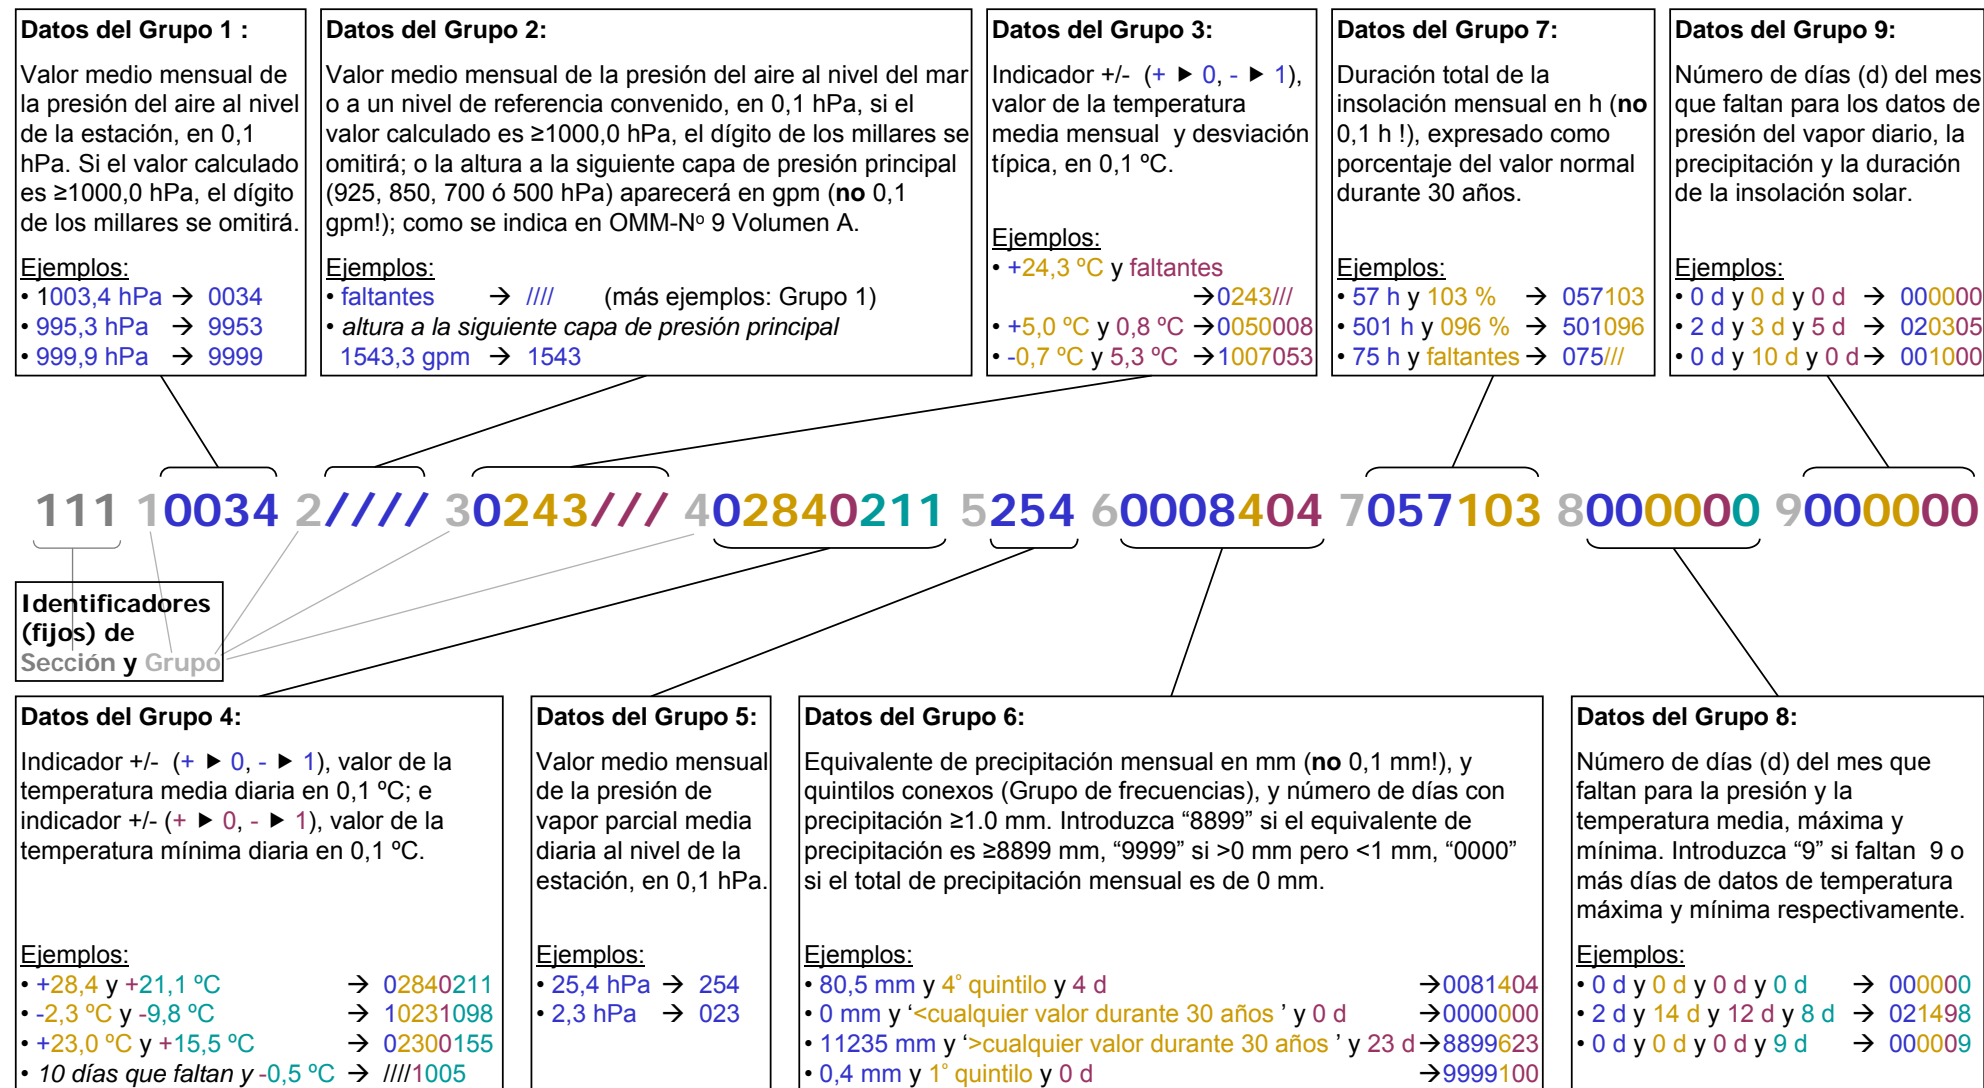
Datos del Grupo 1 :

Valor medio mensual de la presión del aire al nivel de la estación, en 0,1 hPa. Si el valor calculado es ≥1000,0 hPa, el dígito de los millares se omitirá.

Ejemplos:
• 1003,4 hPa → 0034
• 995,3 hPa → 9953
• 999,9 hPa → 9999

Datos del Grupo 2:

Valor medio mensual de la presión del aire al nivel del mar o a un nivel de referencia convenido, en 0,1 hPa, si el valor calculado es ≥1000,0 hPa, el dígito de los millares se omitirá; o la altura a la siguiente capa de presión principal (925, 850, 700 ó 500 hPa) aparecerá en gpm (**no** 0,1 gpm!); como se indica en OMM-Nº 9 Volumen A.

Ejemplos:
• faltantes → //// (más ejemplos: Grupo 1)
• altura a la siguiente capa de presión principal 1543,3 gpm → 1543

Datos del Grupo 3:

Indicador +/- (+ ► 0, - ► 1), valor de la temperatura media mensual y desviación típica, en 0,1 °C.

Ejemplos:
• +24,3 °C y faltantes →0243///
• +5,0 °C y 0,8 °C →0050008
• -0,7 °C y 5,3 °C →1007053

Datos del Grupo 7:

Duración total de la insolación mensual en h (**no** 0,1 h !), expresado como porcentaje del valor normal durante 30 años.

Ejemplos:
• 57 h y 103 % → 057103
• 501 h y 096 % → 501096
• 75 h y faltantes → 075///

Datos del Grupo 9:

Número de días (d) del mes que faltan para los datos de presión del vapor diario, la precipitación y la duración de la insolación solar.

Ejemplos:
• 0 d y 0 d y 0 d → 000000
• 2 d y 3 d y 5 d → 020305
• 0 d y 10 d y 0 d → 001000

111 10034 2//// 30243/// 402840211 5254 60008404 7057103 8000000 9000000

Identificadores (fijos) de Sección y Grupo

Datos del Grupo 4:

Indicador +/- (+ ► 0, - ► 1), valor de la temperatura media diaria en 0,1 ºC; e indicador +/- (+ ► 0, - ► 1), valor de la temperatura mínima diaria en 0,1 ºC.

Ejemplos:
• +28,4 y +21,1 °C → 02840211
• -2,3 °C y -9,8 °C → 10231098
• +23,0 °C y +15,5 °C → 02300155
• 10 días que faltan y -0,5 °C → ////1005

Datos del Grupo 5:

Valor medio mensual de la presión de vapor parcial media diaria al nivel de la estación, en 0,1 hPa.

Ejemplos:
• 25,4 hPa → 254
• 2,3 hPa → 023

Datos del Grupo 6:

Equivalente de precipitación mensual en mm (**no** 0,1 mm!), y quintilos conexos (Grupo de frecuencias), y número de días con precipitación ≥1.0 mm. Introduzca “8899” si el equivalente de precipitación es ≥8899 mm, “9999” si >0 mm pero <1 mm, “0000” si el total de precipitación mensual es de 0 mm.

Ejemplos:
• 80,5 mm y 4° quintilo y 4 d →0081404
• 0 mm y ‘<cualquier valor durante 30 años ’ y 0 d →0000000
• 11235 mm y ‘>cualquier valor durante 30 años ’ y 23 d →8899623
• 0,4 mm y 1° quintilo y 0 d →9999100

Datos del Grupo 8:

Número de días (d) del mes que faltan para la presión y la temperatura media, máxima y mínima. Introduzca “9” si faltan 9 o más días de datos de temperatura máxima y mínima respectivamente.

Ejemplos:
• 0 d y 0 d y 0 d y 0 d → 000000
• 2 d y 14 d y 12 d y 8 d → 021498
• 0 d y 0 d y 0 d y 9 d → 000009